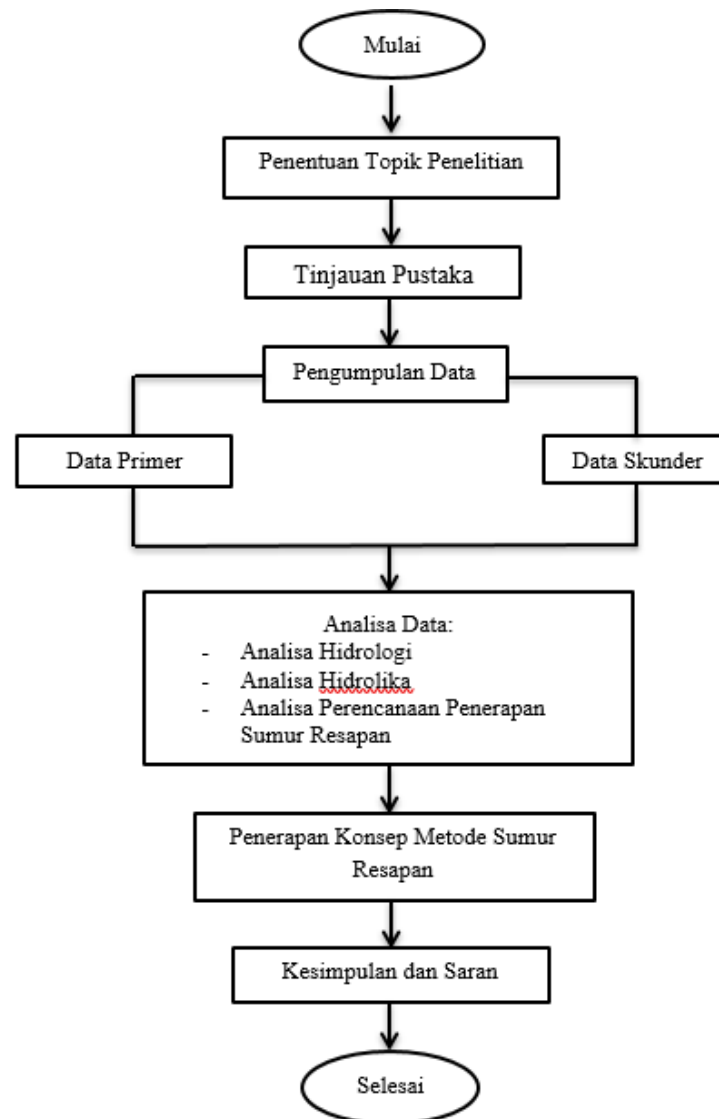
Mulai

Penentuan Topik Penelitian

Tinjauan Pustaka

Pengumpulan Data

Data Primer

Data Skunder

Analisa Data:
- Analisa Hidrologi
- Analisa Hidrolika
- Analisa Perencanaan Penerapan Sumur Resapan

Penerapan Konsep Metode Sumur Resapan

Kesimpulan dan Saran

Selesai